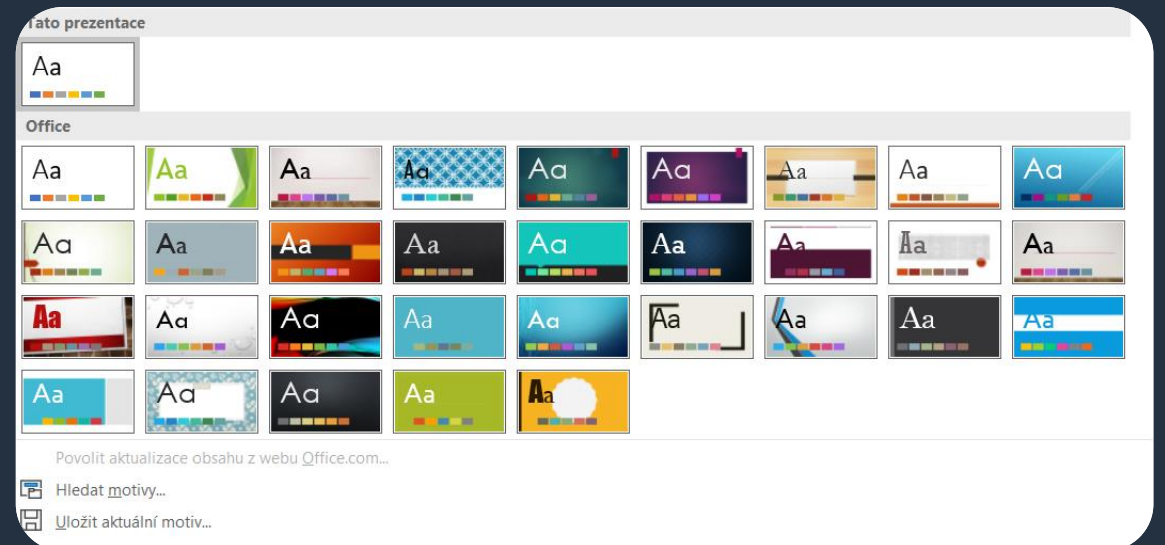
Tato prezentace

Aa

Office

Aa Aa Aa Aa Aa Aa Aa Aa Aa

Aa Aa Aa Aa Aa Aa Aa Aa Aa

Aa Aa Aa Aa Aa Aa Aa Aa Aa

Aa Aa Aa Aa Aa

Povolit aktualizace obsahu z webu Office.com...

Hledat motivy...

Uložit aktuální motiv...